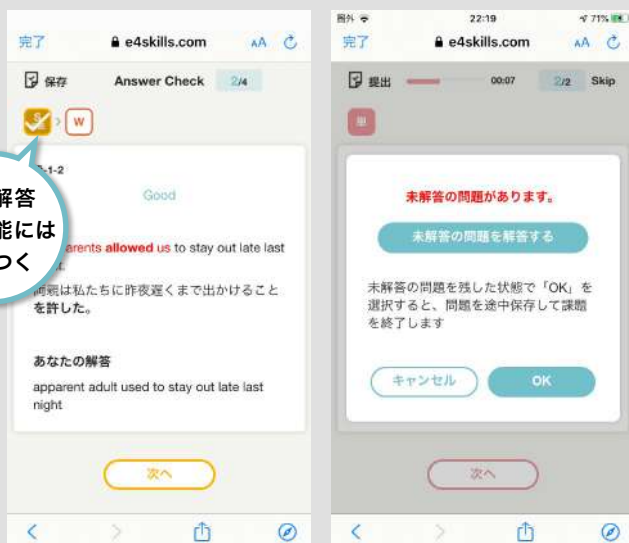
完了
e4skills.com
AA
保存
Answer Check
2/4
S
W
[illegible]-1-2
Good
解答
能には
つく
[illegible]arents allowed us to stay out late last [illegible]
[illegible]親は私たちに昨夜遅くまで出かけることを許した。
あなたの解答
apparent adult used to stay out late last night
次へ

圏外
22:19
71%
完了
e4skills.com
AA
提出
00:07
2/2
Skip
未解答の問題があります。
未解答の問題を解答する
未解答の問題を残した状態で「OK」を選択すると、問題を途中保存して課題を終了します
キャンセル
OK
次へ